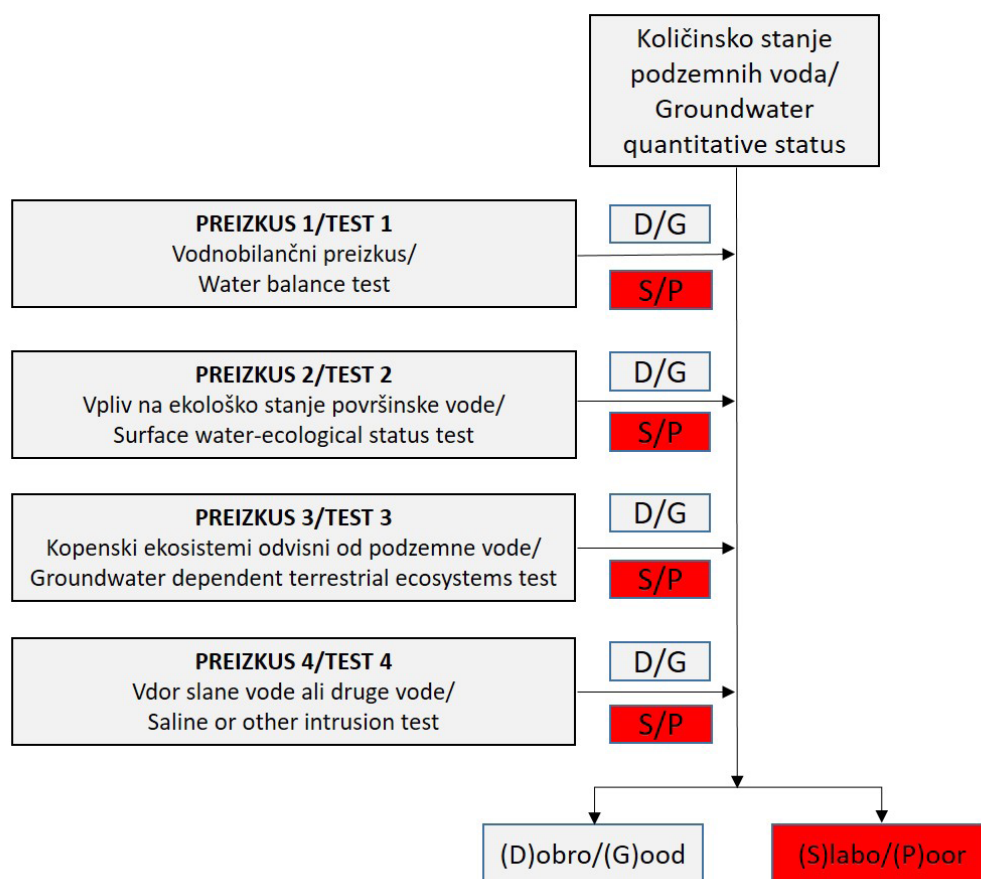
Količinsko stanje podzemnih voda/ Groundwater quantitative status

PREIZKUS 1/TEST 1
Vodnobilančni preizkus/
Water balance test

D/G

S/P

PREIZKUS 2/TEST 2
Vpliv na ekološko stanje površinske vode/
Surface water-ecological status test

D/G

S/P

PREIZKUS 3/TEST 3
Kopenski ekosistemi odvisni od podzemne vode/
Groundwater dependent terrestrial ecosystems test

D/G

S/P

PREIZKUS 4/TEST 4
Vdor slane vode ali druge vode/
Saline or other intrusion test

D/G

S/P

(D)obro/(G)ood

(S)labo/(P)oor